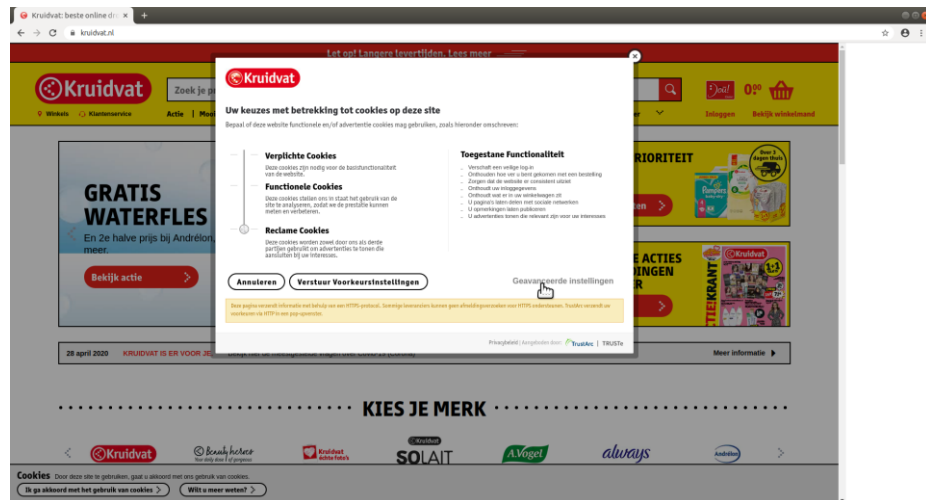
Kruidvat: beste online dr ×

kruidvat.nl

Let op! Langere levertijden. Lees meer

Kruidvat

Zoek je pr

Winkels Klantenservice Actie Mo

Inloggen Bekijk winkelmand

GRATIS WATERFLES

En 2e halve prijs bij Andrélon, meer.

Bekijk actie

RIORITEIT

E ACTIES DINGEN

28 april 2020 KRUIDVAT IS ER VOOR JE

Meer informatie

KIES JE MERK

Kruidvat

SOLAIT

A.Vogel

always

Andrélon

Cookies Door deze site te gebruiken, gaat u akkoord met ons gebruik van cookies.

Ik ga akkoord met het gebruik van cookies

Wilt u meer weten?

Kruidvat

Uw keuzes met betrekking tot cookies op deze site

Bepaal of deze website functionele en/of advertentie cookies mag gebruiken, zoals hieronder omschreven:

Verplichte Cookies

Deze cookies zijn nodig voor de basisfunctionaliteit van de website.

Functionele Cookies

Deze cookies stellen ons in staat het gebruik van de site te analyseren, zodat we de prestatie kunnen meten en verbeteren.

Reclame Cookies

Deze cookies worden zowel door ons als derde partijen gebruikt om advertenties te tonen die aansluiten bij uw interesses.

Toegestane Functionaliteit

Verschaft een veilige log-in
Onthouden hoe ver u bent gekomen met een bestelling
Zorgen dat de website er consistent uitziet
Onthoudt uw inloggegevens
Onthoudt wat er in uw winkelwagen zit
U pagina's laten delen met sociale netwerken
U opmerkingen laten publiceren
U advertenties tonen die relevant zijn voor uw interesses

Annuleren

Verstuur Voorkeursinstellingen

Geavanceerde instellingen

Deze pagina verstuurt informatie met behulp van een HTTPS-protocol. Sommige browsers kunnen geen afbeeldingen laden van HTTPS-websites. TrustArc verstuurt uw voorkeuren via HTTP in een pop-upvenster.

Privacybeleid | Aangeboden door: TrustArc | TRUSTe